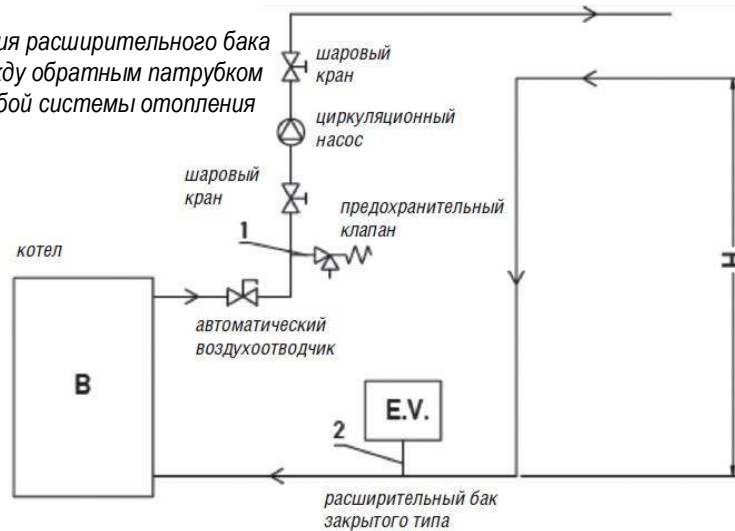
ия расширительного бака
жду обратным патрубком
бой системы отопления

шаровый кран

циркуляционный насос

шаровый кран

предохранительный клапан

1

котел

автоматический воздухоотводчик

B

E.V.

2

H

расширительный бак закрытого типа